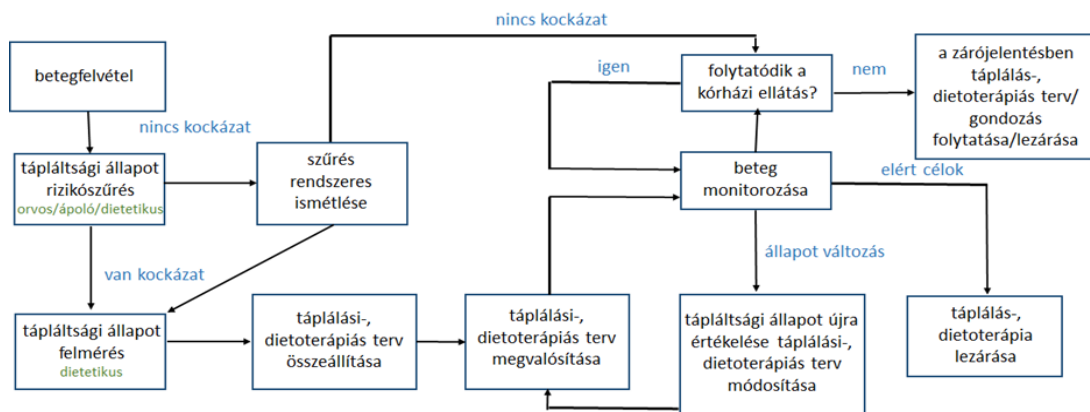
betegfelvétel

nincs kockázat

tápláltsági állapot rizikószűrés
orvos/ápoló/dietetikus

szűrés rendszeres ismétlése

van kockázat

tápláltsági állapot felmérés
dietetikus

táplálási-, dietoterápiás terv összeállítása

táplálási-, dietoterápiás terv megvalósítása

nincs kockázat

igen

folytatódik a kórházi ellátás?

nem

a zárójelentésben táplálás-, dietoterápiás terv/ gondozás folytatása/lezárása

beteg monitorozása

elért célok

állapot változás

tápláltsági állapot újra értékelése táplálási-, dietoterápiás terv módosítása

táplálás-, dietoterápia lezárása